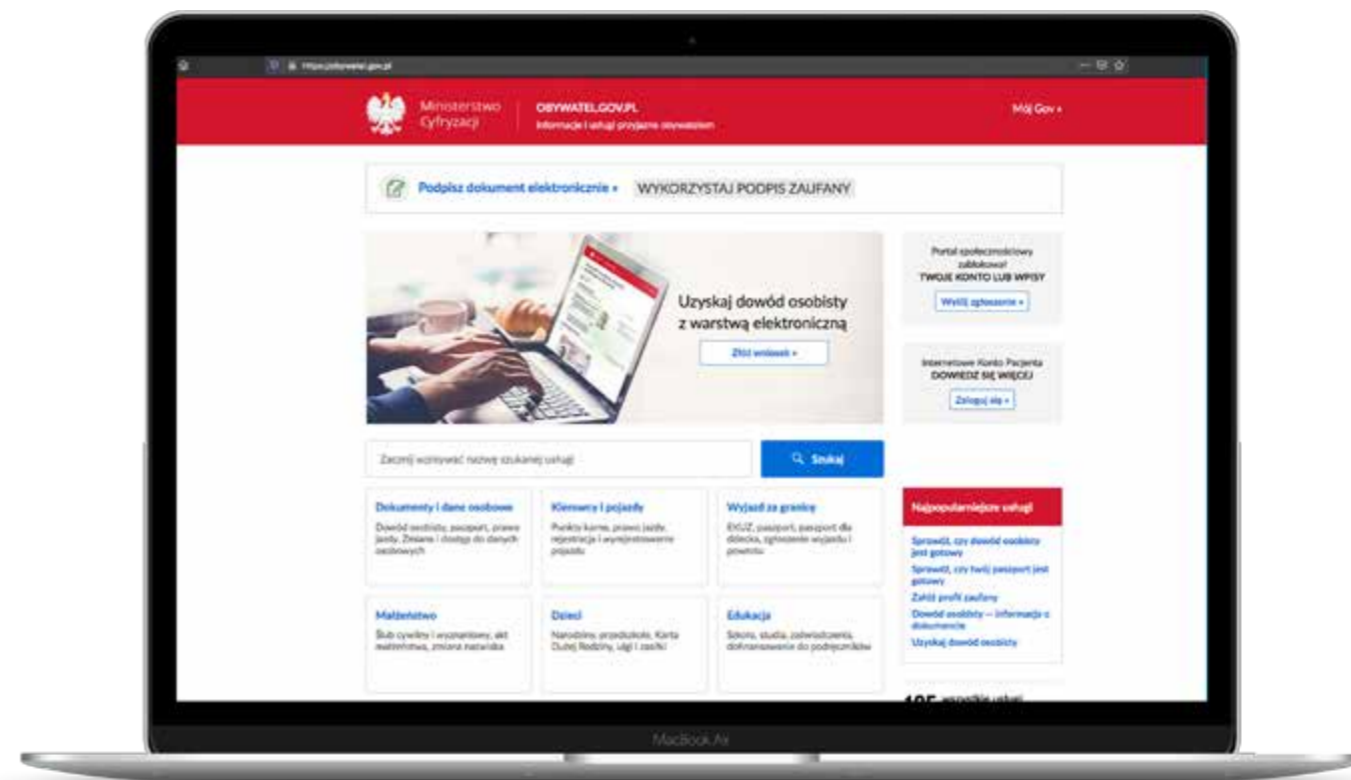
https://obywatel.gov.pl

Ministerstwo Cyfryzacji

OBYWATEL.GOV.PL
Informacje i usługi przyjazne obywatelom

Mój Gov »

Podpisz dokument elektronicznie » WYKORZYSTAJ PODPIS ZAUFANY

Uzyskaj dowód osobisty z warstwą elektroniczną

Złóż wniosek »

Portal społecznościowy zablokował TWOJE KONTO LUB WPISY

Wyślij zgłoszenie »

Internetowe Konto Pacjenta
DOWIEDZ SIĘ WIĘCEJ

Zaloguj się »

Zacznij wpisywać nazwę szukanej usługi

Szukaj

Dokumenty i dane osobowe
Dowód osobisty, paszport, prawo jazdy. Zmiana i dostęp do danych osobowych

Kierowcy i pojazdy
Punkty karne, prawo jazdy, rejestracja i wyrejestrowanie pojazdu

Wyjazd za granicę
EKUZ, paszport, paszport dla dziecka, zgłoszenie wyjazdu i powrotu

Najpopularniejsze usługi

Sprawdź, czy dowód osobisty jest gotowy
Sprawdź, czy twój paszport jest gotowy
Załóż profil zaufany
Dowód osobisty — informacje o dokumencie
Uzyskaj dowód osobisty

Małżeństwo
Ślub cywilny i wyznaniowy, akt małżeństwa, zmiana nazwiska

Dzieci
Narodziny, przedszkole, Karta Dużej Rodziny, ulgi i zasiłki

Edukacja
Szkoła, studia, zaświadczenia, dofinansowanie do podręczników

105 wszystkie usługi

MacBook Air